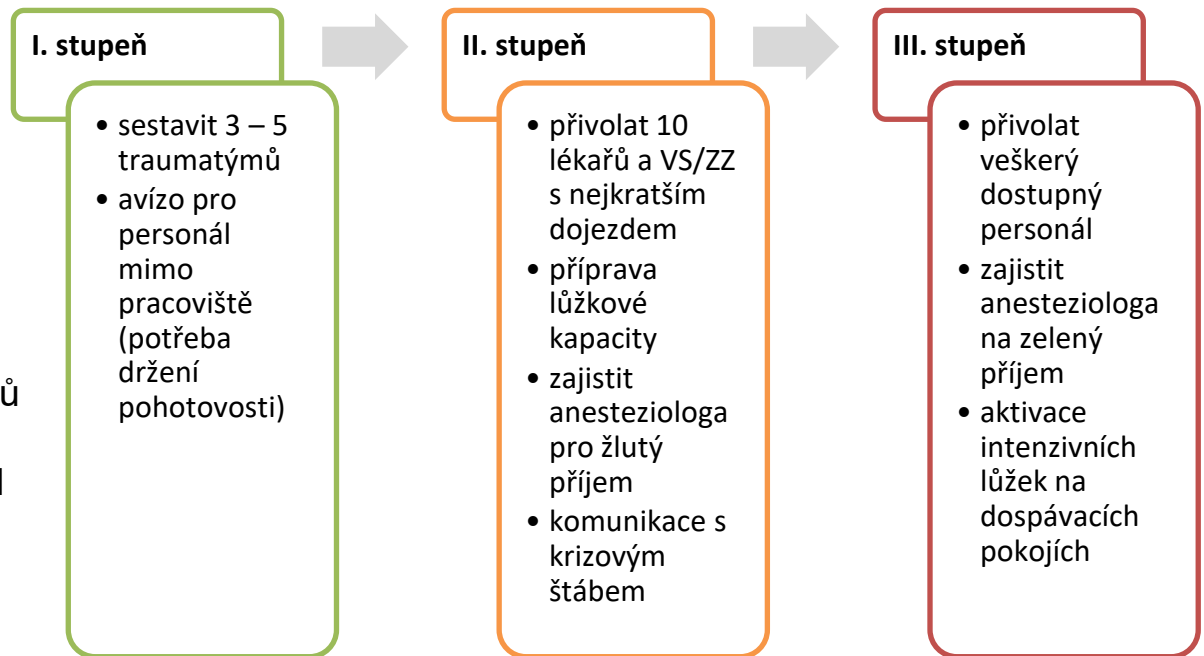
I. stupeň

• sestavit 3 – 5 traumatýmů
• avízo pro personál mimo pracoviště (potřeba držení pohotovosti)

ů

l

II. stupeň

• přivolat 10 lékařů a VS/ZZ s nejkratším dojezdem
• příprava lůžkové kapacity
• zajistit anesteziologa pro žlutý příjem
• komunikace s krizovým štábem

III. stupeň

• přivolat veškerý dostupný personál
• zajistit anesteziologa na zelený příjem
• aktivace intenzivních lůžek na dospávacích pokojích